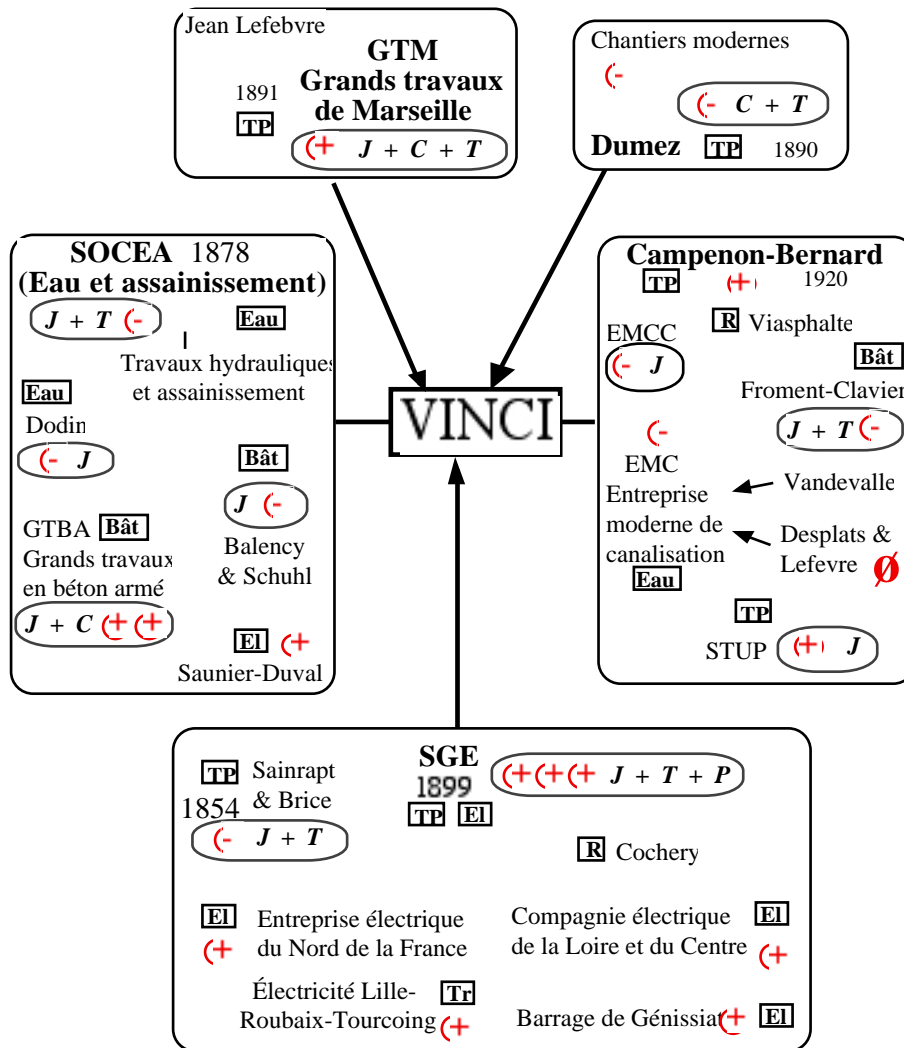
Jean Lefebvre

GTM
Grands travaux de Marseille

1891
TP
(+ J + C + T

Chantiers modernes
(-
(- C + T
Dumez TP 1890

SOCEA 1878
(Eau et assainissement)
J + T (-
Eau
Travaux hydrauliques et assainissement
Eau
Dodin
(- J
Bât
J (-
GTBA Bât
Grands travaux en béton armé
J + C (+ (+
Balency & Schuhl
El (+
Saunier-Duval

VINCI

Campenon-Bernard
TP (+ 1920
R Viasphalte
EMCC
(- J
Bât
Froment-Clavier
J + T (-
(-
EMC
Entreprise moderne de canalisation
Eau
Vandevalle
Desplats & Lefevre Ø
TP
STUP (+ J

SGE
1899
(+ (+ (+ J + T + P
TP El
TP Sainrapt & Brice
1854
(- J + T
R Cochery
El Entreprise électrique du Nord de la France
(+
Compagnie électrique de la Loire et du Centre El
(+
Électricité Lille-Roubaix-Tourcoing Tr (+
Barrage de Génissiat (+ El